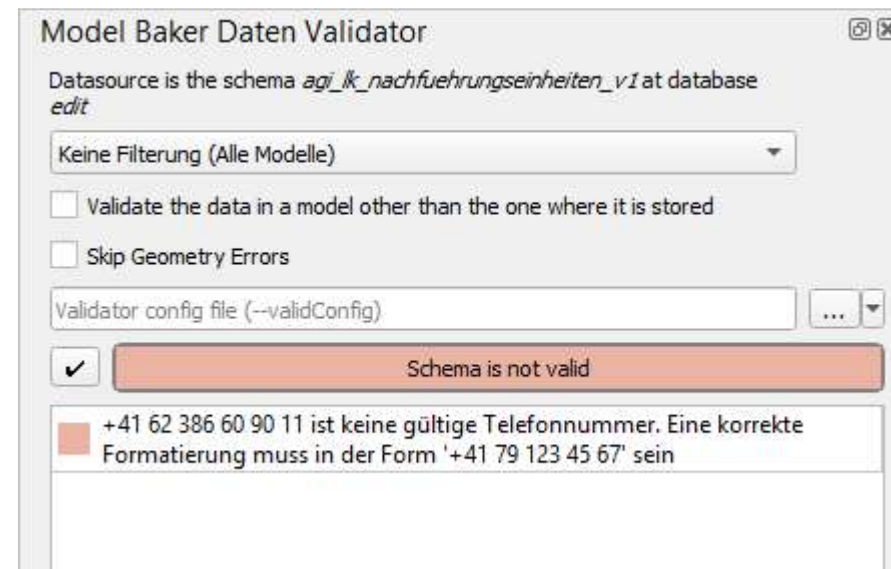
Model Baker Daten Validator

Datasource is the schema *agi_lk_nachfuehrungseinheiten_v1* at database *edit*

Keine Filterung (Alle Modelle)

Validate the data in a model other than the one where it is stored

Skip Geometry Errors

Validator config file (--validConfig)

...

✓

Schema is not valid

+41 62 386 60 90 11 ist keine gültige Telefonnummer. Eine korrekte Formatierung muss in der Form '+41 79 123 45 67' sein